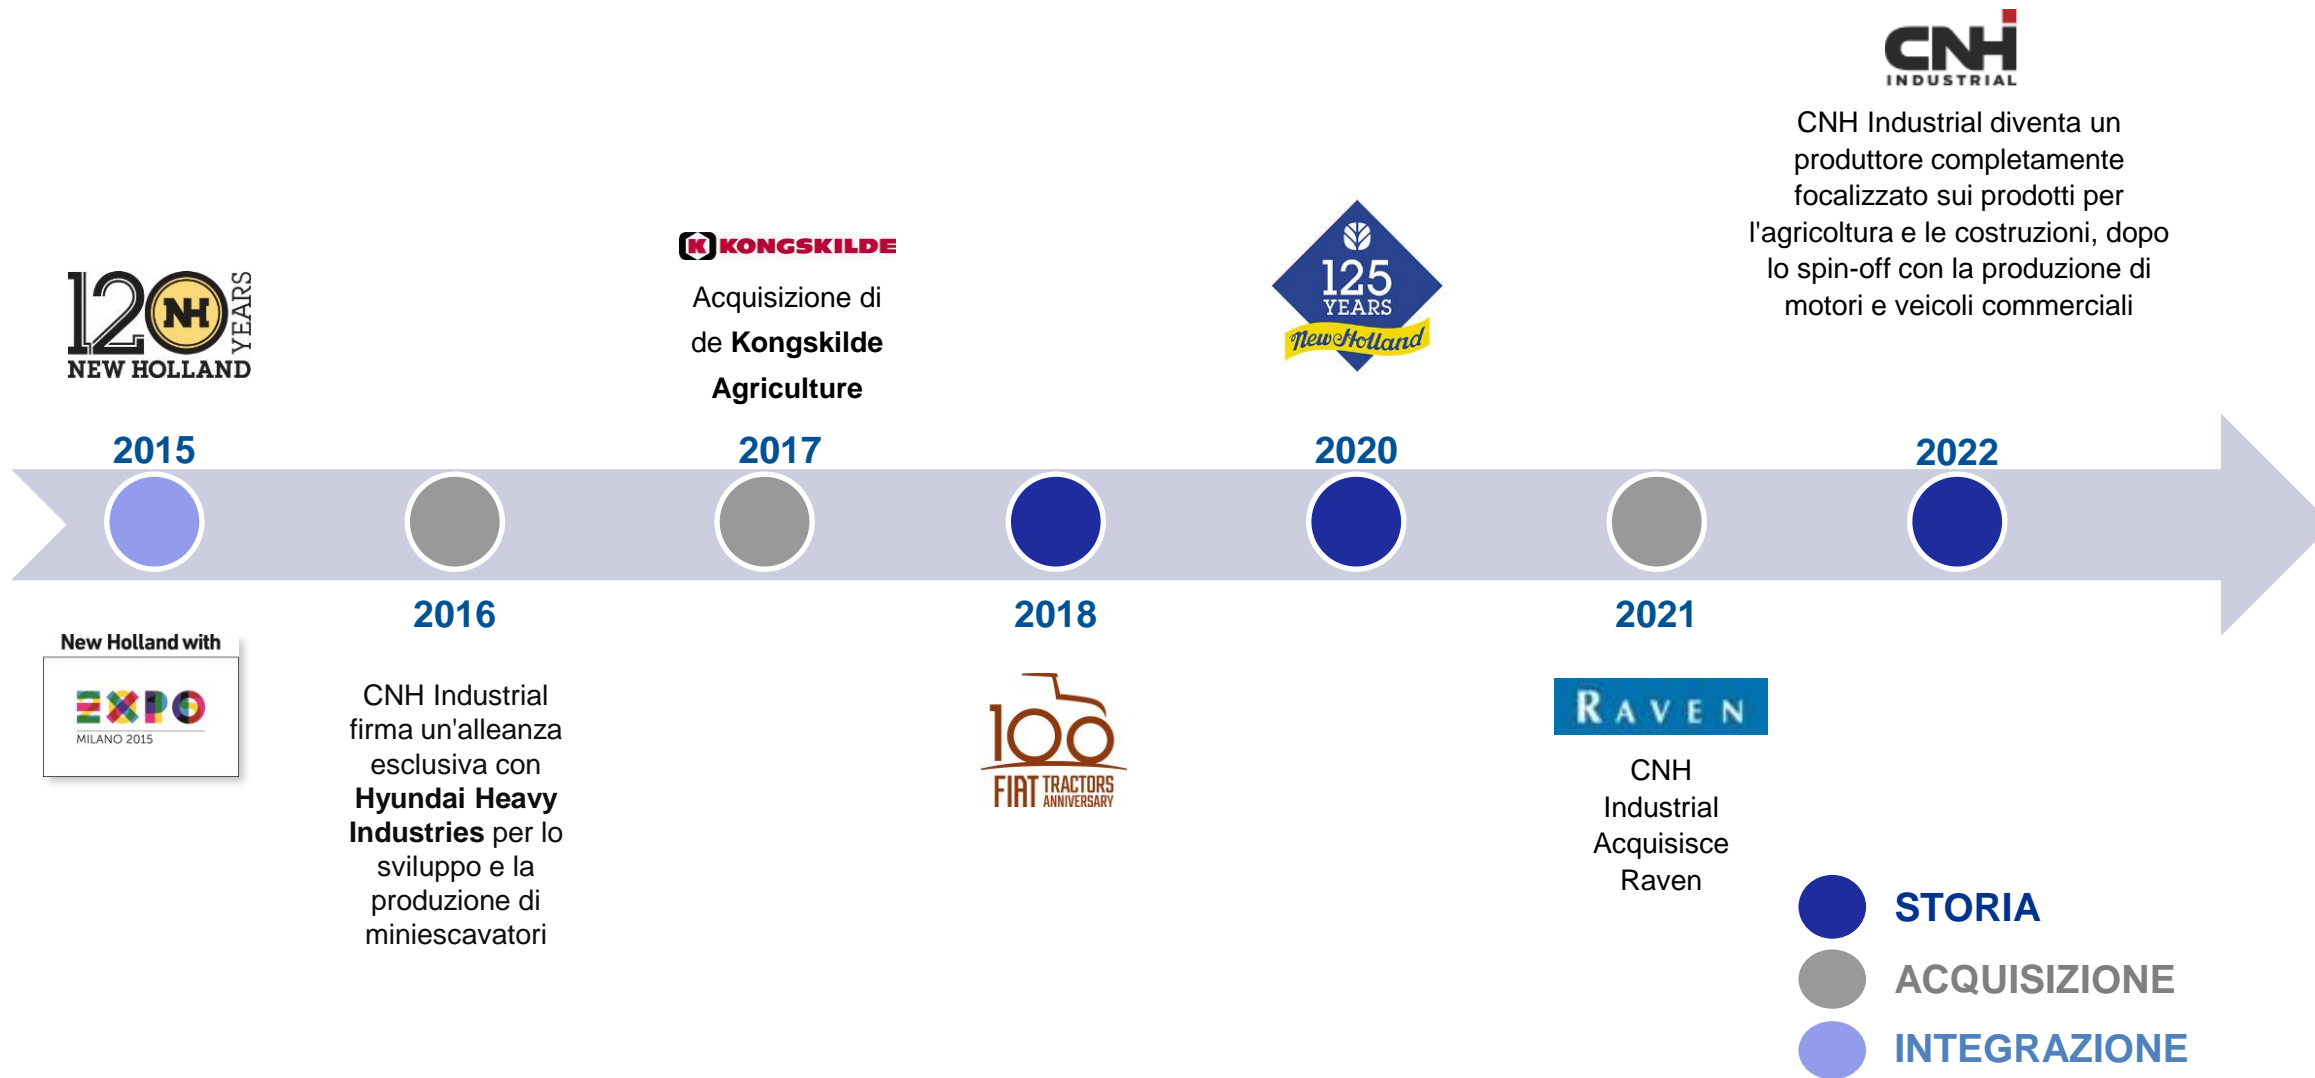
CNH INDUSTRIAL

CNH Industrial diventa un produttore completamente focalizzato sui prodotti per l'agricoltura e le costruzioni, dopo lo spin-off con la produzione di motori e veicoli commerciali

120 NH YEARS NEW HOLLAND

KONGSKILDE

Acquisizione di de **Kongskilde Agriculture**

125 YEARS New Holland

2015

2017

2020

2022

New Holland with EXPO MILANO 2015

2016

CNH Industrial firma un'alleanza esclusiva con **Hyundai Heavy Industries** per lo sviluppo e la produzione di miniescavatori

2018

100 FIAT TRACTORS ANNIVERSARY

2021

RAVEN

CNH Industrial Acquisisce Raven

STORIA

ACQUISIZIONE

INTEGRAZIONE